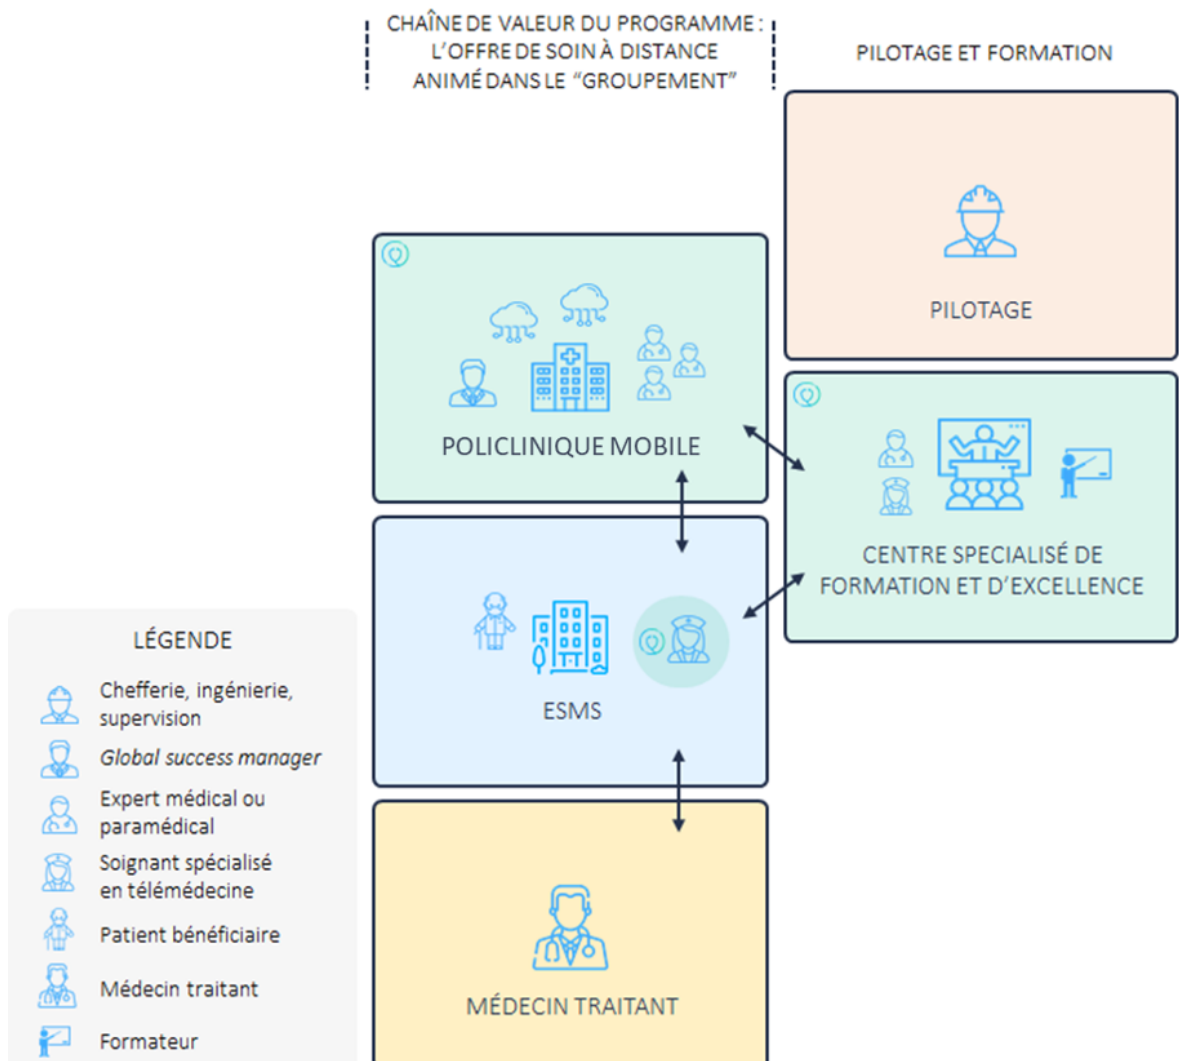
CHAÎNE DE VALEUR DU PROGRAMME : L'OFFRE DE SOIN À DISTANCE ANIMÉ DANS LE "GROUPEMENT"

PILOTAGE ET FORMATION

PILOTAGE

POLICLINIQUE MOBILE

CENTRE SPECIALISÉ DE FORMATION ET D'EXCELLENCE

ESMS

MÉDECIN TRAITANT

LÉGENDE

Chefferie, ingénierie, supervision

Global success manager

Expert médical ou paramédical

Soignant spécialisé en télémédecine

Patient bénéficiaire

Médecin traitant

Formateur